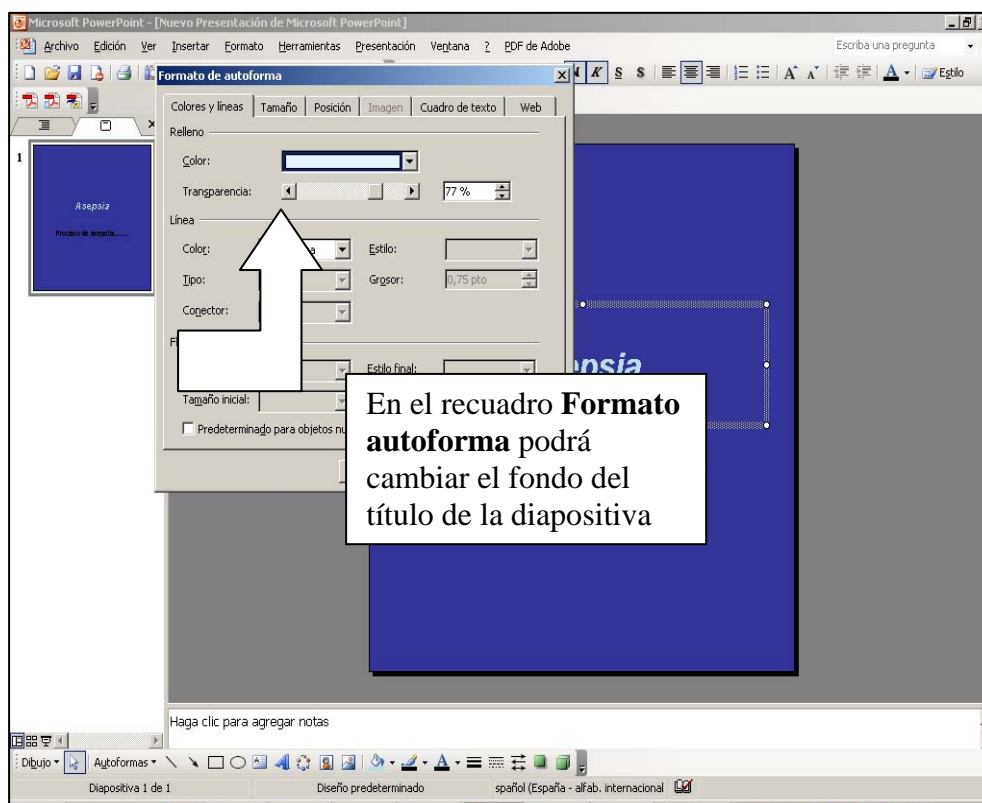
Microsoft PowerPoint - [Nuevo Presentación de Microsoft PowerPoint]

Archivo Edición Ver Insertar Formato Herramientas Presentación Ventana ? PDF de Adobe

Escriba una pregunta

Estilo

Formato de autoforma

Colores y líneas | Tamaño | Posición | Imagen | Cuadro de texto | Web

Relleno

Color:

Transparencia: 77 %

Línea

Color: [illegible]a Estilo:

Tipo: Grosor: 0,75 pto

Conector:

F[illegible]

Estilo final:

Tamaño inicial:

Predeterminado para objetos nu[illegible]

1

Asepsia

Proceso de asepsia......

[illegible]psia

En el recuadro **Formato autoforma** podrá cambiar el fondo del título de la diapositiva

Haga clic para agregar notas

Dibujo Autoformas

Diapositiva 1 de 1 Diseño predeterminado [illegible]spañol (España - alfab. internacional